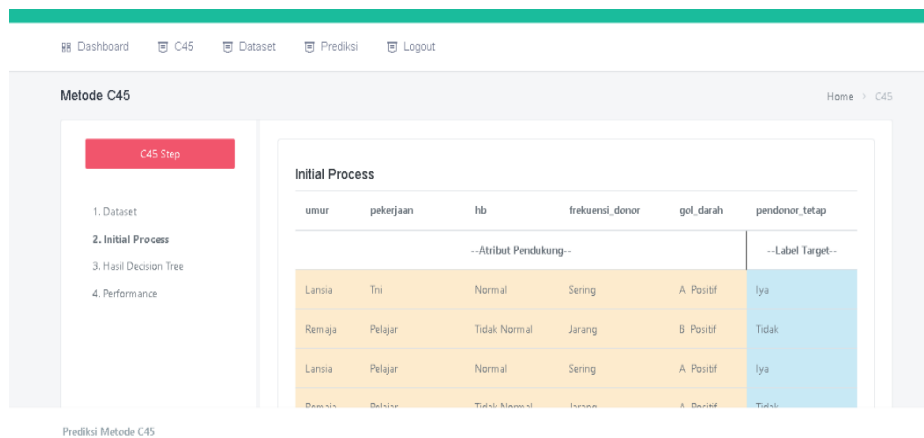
Dashboard C45 Dataset Prediksi Logout

Metode C45

Home > C45

C45 Step

1. Dataset
2. Initial Process
3. Hasil Decision Tree
4. Performance

Initial Process

| umur | pekerjaan | hb | frekuensi_donor | gol_darah | pendonor_tetap |
|---|---|---|---|---|---|
| --Atribut Pendukung-- | | | | | --Label Target-- |
| Lansia | Tni | Normal | Sering | A Positif | Iya |
| Remaja | Pelajar | Tidak Normal | Jarang | B Positif | Tidak |
| Lansia | Pelajar | Normal | Sering | A Positif | Iya |
| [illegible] | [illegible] | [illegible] | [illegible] | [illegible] | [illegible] |

Prediksi Metode C45